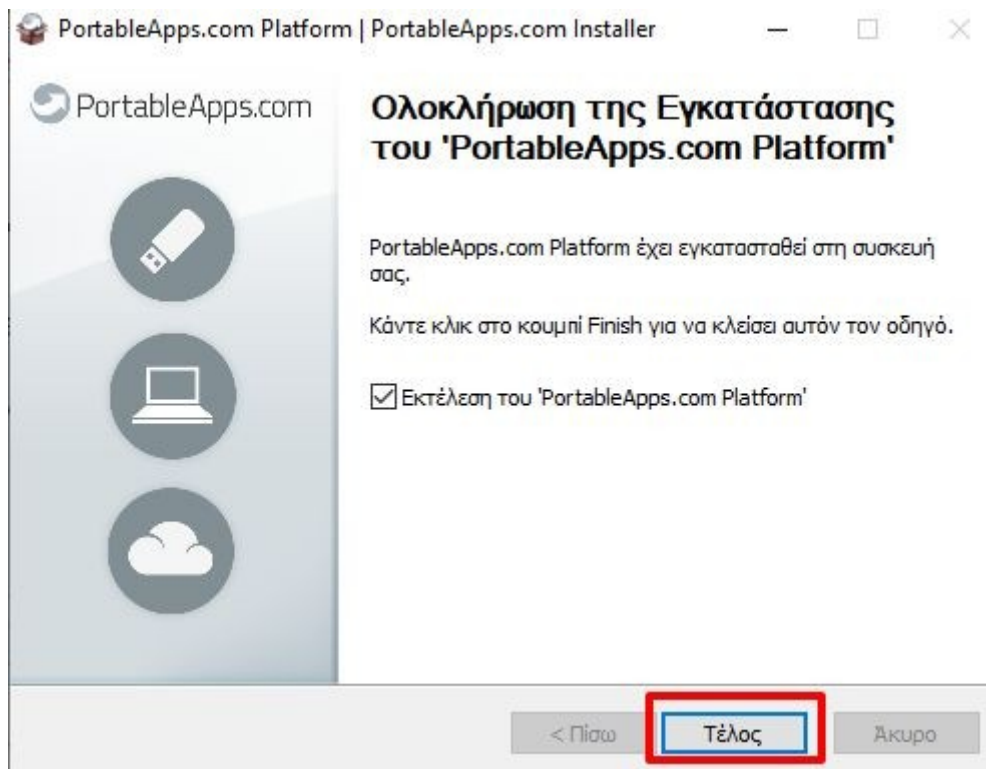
PortableApps.com Platform | PortableApps.com Installer

PortableApps.com

Ολοκλήρωση της Εγκατάστασης του 'PortableApps.com Platform'

PortableApps.com Platform έχει εγκατασταθεί στη συσκευή σας.

Κάντε κλικ στο κουμπί Finish για να κλείσει αυτόν τον οδηγό.

Εκτέλεση του 'PortableApps.com Platform'

< Πίσω

Τέλος

Άκυρο